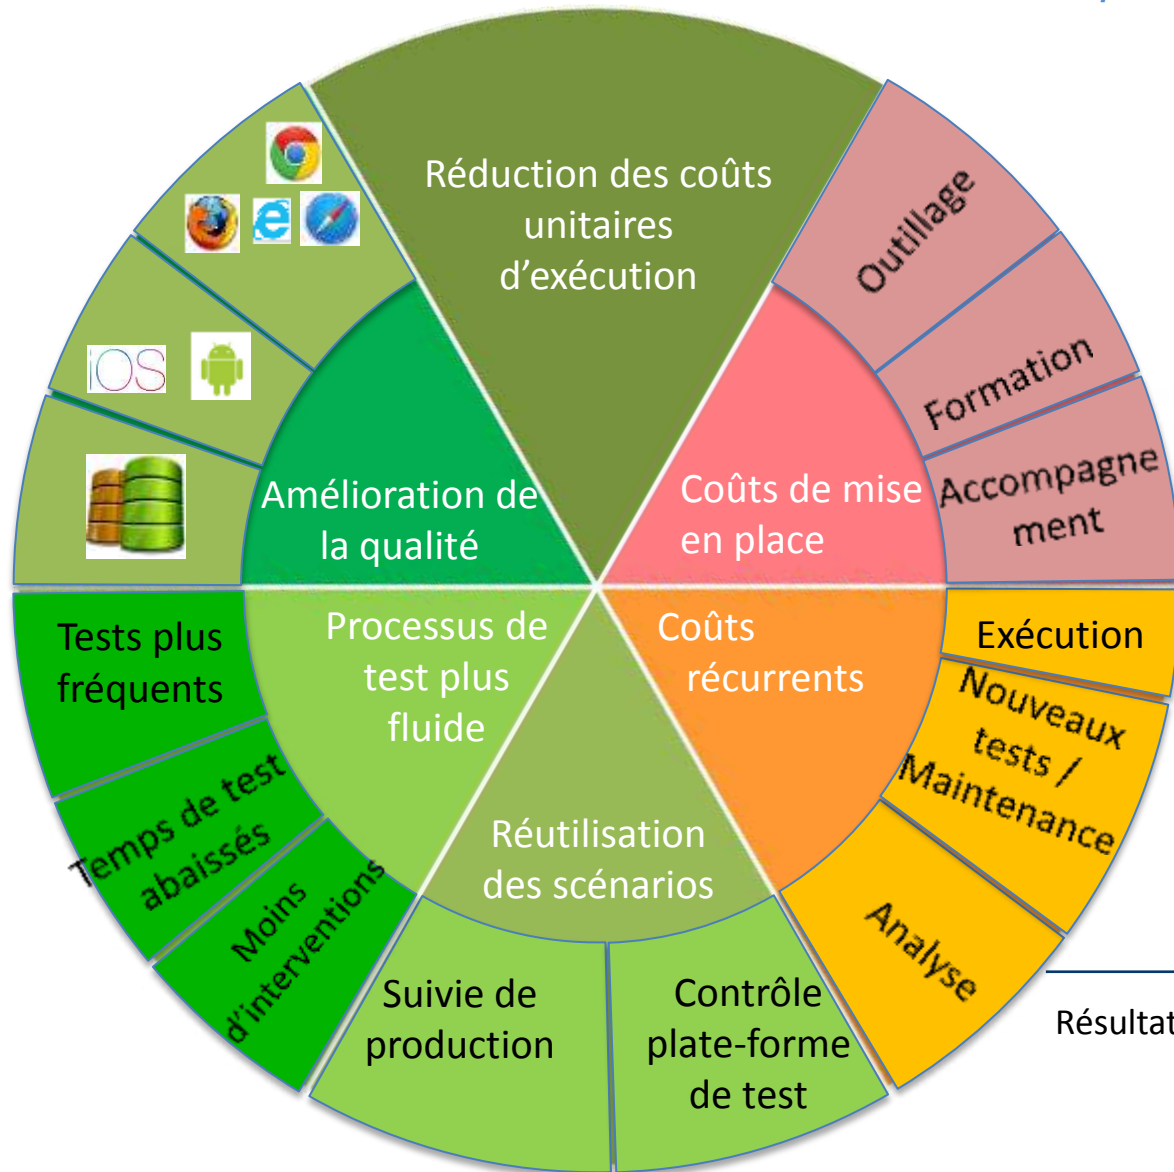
Réduction des coûts unitaires d'exécution

Outillage

Formation

Accompagnement

Coûts de mise en place

iOS

Amélioration de la qualité

Tests plus fréquents

Temps de test abaissés

Moins d'interventions

Processus de test plus fluide

Réutilisation des scénarios

Suivie de production

Contrôle plate-forme de test

Coûts récurrents

Exécution

Nouveaux tests / Maintenance

Analyse

Résultat